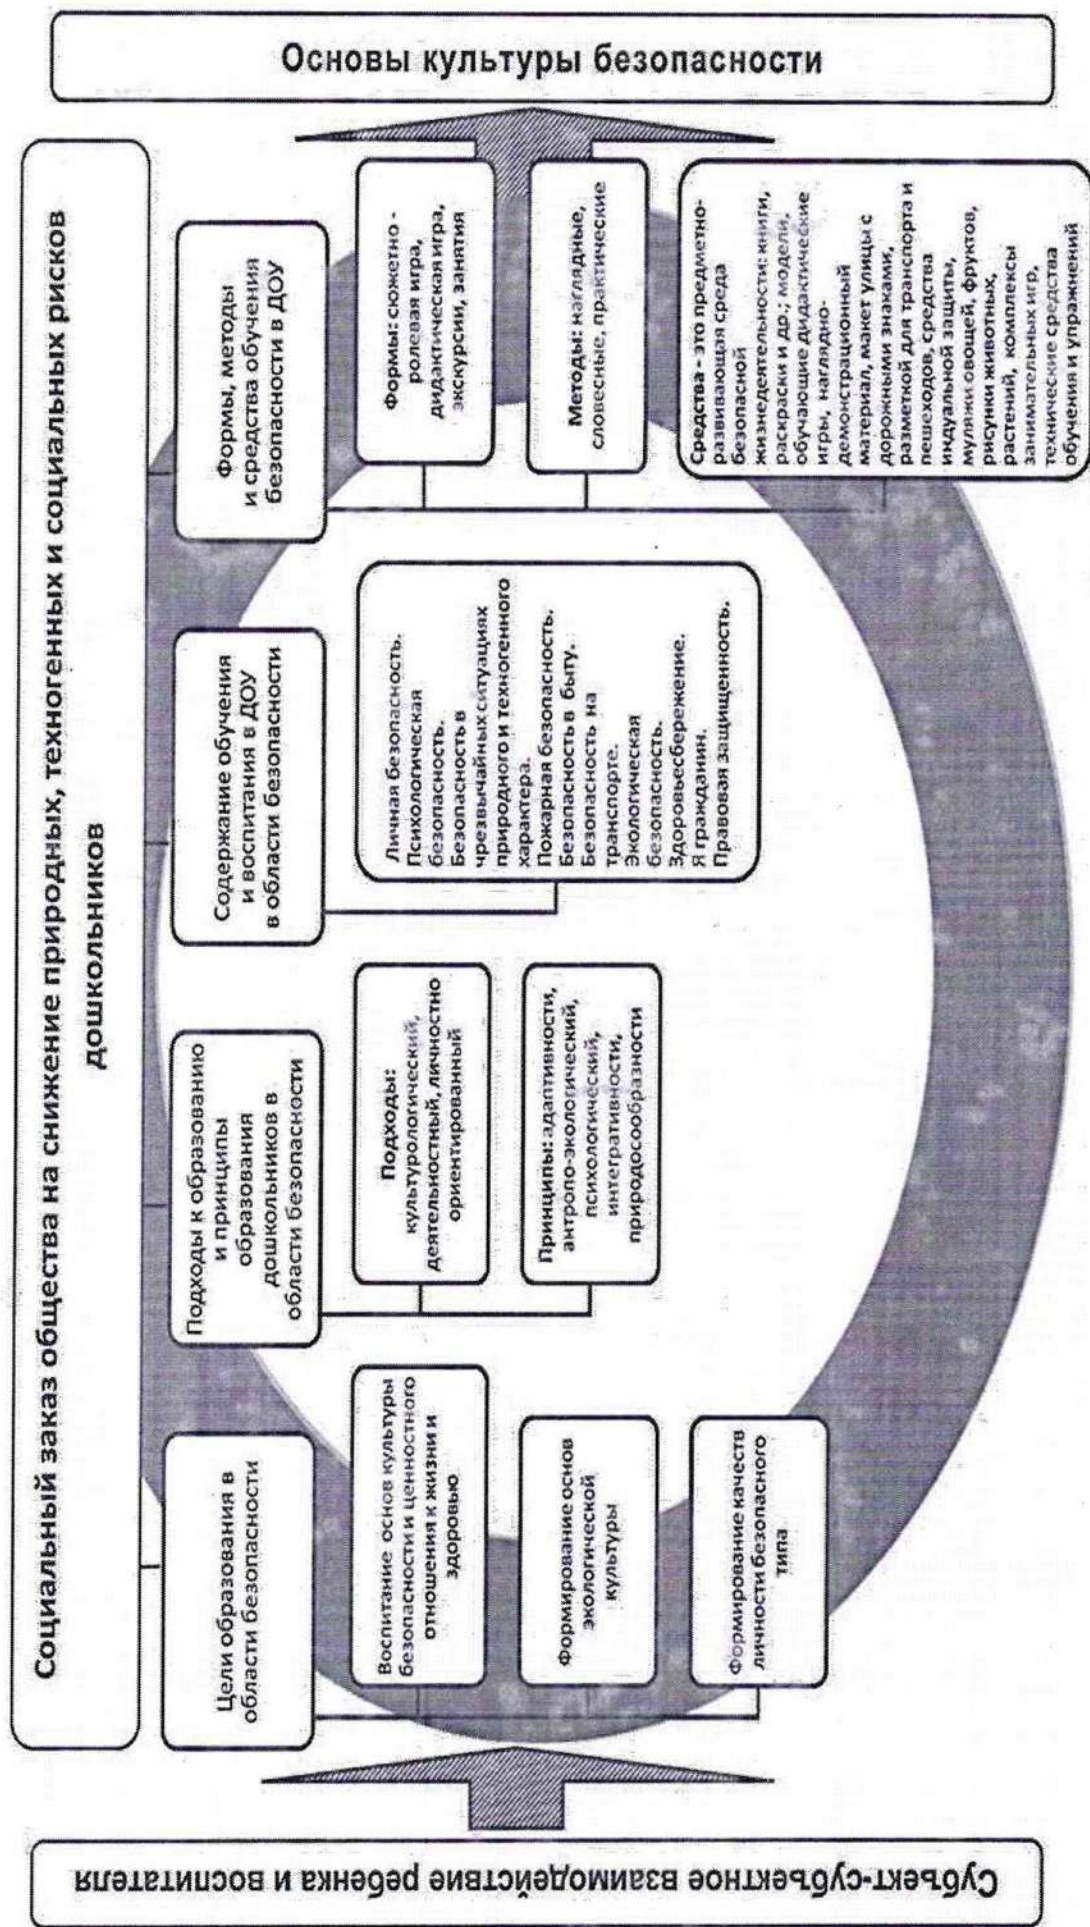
Основы культуры безопасности

Социальный заказ общества на снижение природных, техногенных и социальных рисков дошкольников

Цели образования в области безопасности

Воспитание основ культуры безопасности и ценностного отношения к жизни и здоровью

Формирование основ экологической культуры

Формирование качеств личности безопасного типа

Подходы к образованию и принципы образования дошкольников в области безопасности

Подходы: культурологический, деятельностный, личностно ориентированный

Принципы: адаптивности, антропо-экологический, психологический, интегративности, природосообразности

Содержание обучения и воспитания в ДОУ в области безопасности

Личная безопасность. Психологическая безопасность. Безопасность в чрезвычайных ситуациях природного и техногенного характера. Пожарная безопасность. Безопасность в быту. Безопасность на транспорте. Экологическая безопасность. Здоровьесбережение. Я гражданин. Правовая защищенность.

Формы, методы и средства обучения безопасности в ДОУ

Формы: сюжетно - ролевая игра, дидактическая игра, экскурсии, занятия

Методы: наглядные, словесные, практические

Средства - это предметно-развивающая среда безопасной жизнедеятельности: книги, раскраски и др.; модели, обучающие дидактические игры, наглядно-демонстрационный материал, макет улицы с дорожными знаками, разметкой для транспорта и пешеходов, средства индуальной защиты, муляжи овощей, фруктов, рисунки животных, растений, комплексы занимательных игр, технические средства обучения и упражнений

Субъект-субъектное взаимодействие ребенка и воспитателя